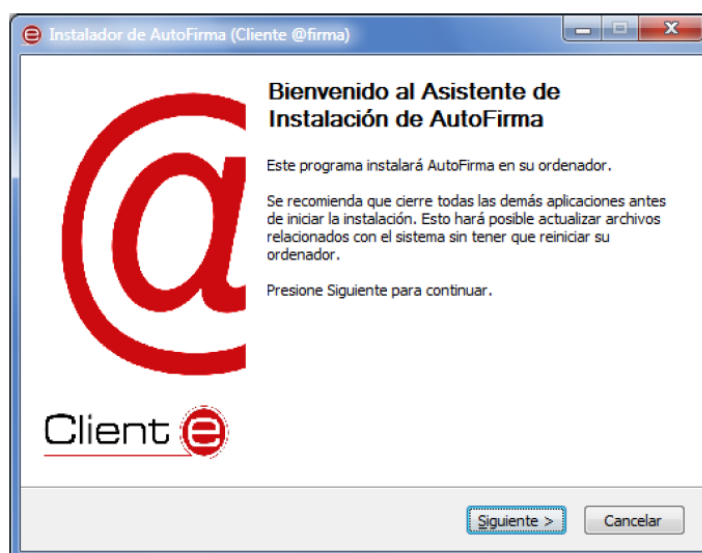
Instalador de AutoFirma (Cliente @firma)

Bienvenido al Asistente de Instalación de AutoFirma

Este programa instalará AutoFirma en su ordenador.

Se recomienda que cierre todas las demás aplicaciones antes de iniciar la instalación. Esto hará posible actualizar archivos relacionados con el sistema sin tener que reiniciar su ordenador.

Presione Siguiente para continuar.

Client e

Siguiente >
Cancelar